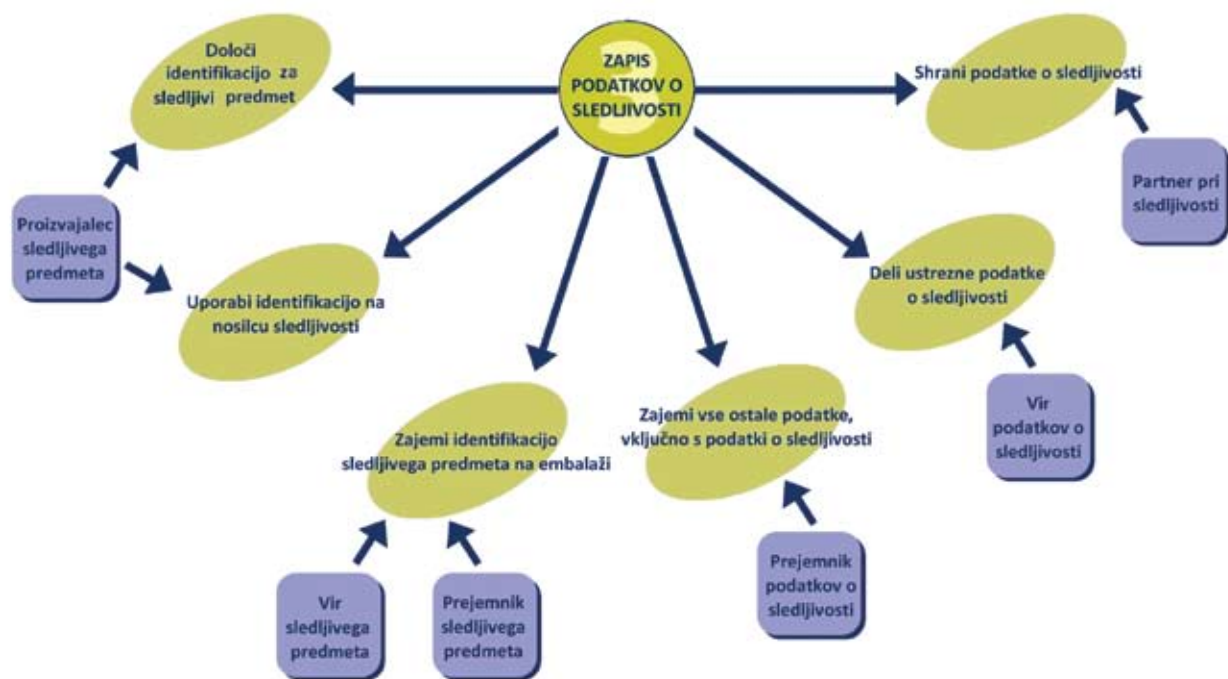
ZAPIS PODATKOV O SLEDLJIVOSTI

Določi identifikacijo za sledljivi predmet

Shrani podatke o sledljivosti

Partner pri sledljivosti

Proizvajalec sledljivega predmeta

Uporabi identifikacijo na nosilcu sledljivosti

Deli ustrezne podatke o sledljivosti

Vir podatkov o sledljivosti

Zajemi identifikacijo sledljivega predmeta na embalaži

Zajemi vse ostale podatke, vključno s podatki o sledljivosti

Prejemnik podatkov o sledljivosti

Vir sledljivega predmeta

Prejemnik sledljivega predmeta